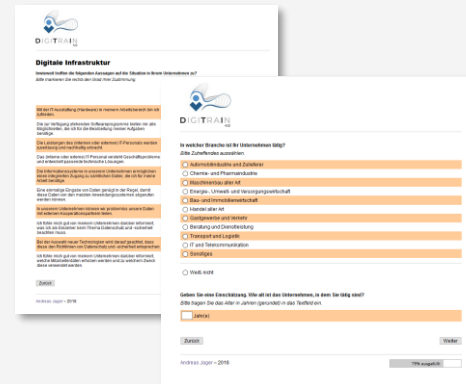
DIGITRAIN 4.0

Digitale Infrastruktur

Inwieweit treffen die folgenden Aussagen auf die Situation in Ihrem Unternehmen zu?
Bitte markieren Sie rechts den Grad Ihrer Zustimmung

Mit der IT-Ausstattung (Hardware) in meinem Arbeitsbereich bin ich zufrieden.

Die zur Verfügung stehenden Softwareprogramme bieten mir alle Möglichkeiten, die ich für die Bearbeitung meiner Aufgaben benötige.

Die Leistungen des (internen oder externen) IT-Personals werden zuverlässig und nachhaltig erbracht.

Das (interne oder externe) IT-Personal versteht Geschäftsprobleme und entwickelt passende technische Lösungen.

Die Informationssysteme in unserem Unternehmen ermöglichen einen integrierten Zugang zu sämtlichen Daten, die ich für meine Arbeit benötige.

Eine einmalige Eingabe von Daten genügt in der Regel, damit diese Daten von den meisten Anwendungssystemen abgerufen werden können.

In unserem Unternehmen können wir problemlos unsere Daten mit externen Kooperationspartnern teilen.

Ich fühle mich gut von meinem Unternehmen darüber informiert, was ich als Anwender beim Thema Datenschutz und -sicherheit beachten muss.

Bei der Auswahl neuer Technologien wird darauf geachtet, dass diese den Richtlinien von Datenschutz und -sicherheit entsprechen.

Ich fühle mich gut von meinem Unternehmen darüber informiert, welche Mitarbeiterdaten erhoben werden und zu welchem Zweck diese verwendet werden.

Zurück

Andreas Jager – 2016

DIGITRAIN 4.0

In welcher Branche ist Ihr Unternehmen tätig?
Bitte Zutreffendes auswählen

Automobilindustrie und Zulieferer
Chemie- und Pharmaindustrie
Maschinenbau aller Art
Energie-, Umwelt- und Versorgungswirtschaft
Bau- und Immobilienwirtschaft
Handel aller Art
Gastgewerbe und Verkehr
Beratung und Dienstleistung
Transport und Logistik
IT und Telekommunikation
Sonstiges

Weiß nicht

Geben Sie eine Einschätzung. Wie alt ist das Unternehmen, in dem Sie tätig sind?
Bitte tragen Sie das Alter in Jahren (gerundet) in das Textfeld ein.

Jahr(e)

Zurück
Weiter

Andreas Jager – 2016
77% ausgefüllt